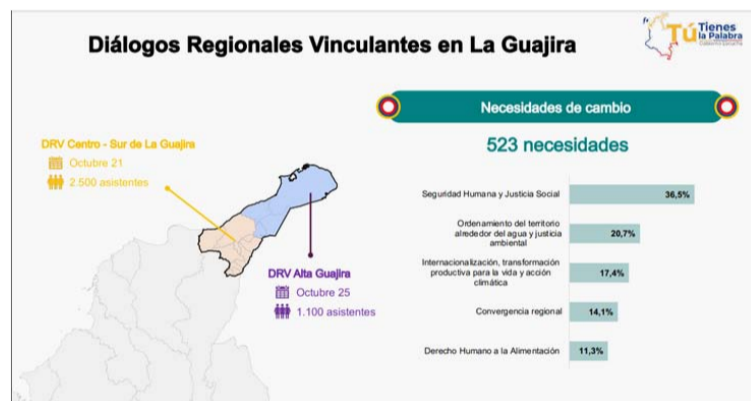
Diálogos Regionales Vinculantes en La Guajira

Tú Tienes la Palabra

DRV Centro - Sur de La Guajira
Octubre 21
2.500 asistentes

DRV Alta Guajira
Octubre 25
1.100 asistentes

Necesidades de cambio

523 necesidades

Seguridad Humana y Justicia Social 36,5%

Ordenamiento del territorio alrededor del agua y justicia ambiental 20,7%

Internacionalización, transformación productiva para la vida y acción climática 17,4%

Convergencia regional 14,1%

Derecho Humano a la Alimentación 11,3%